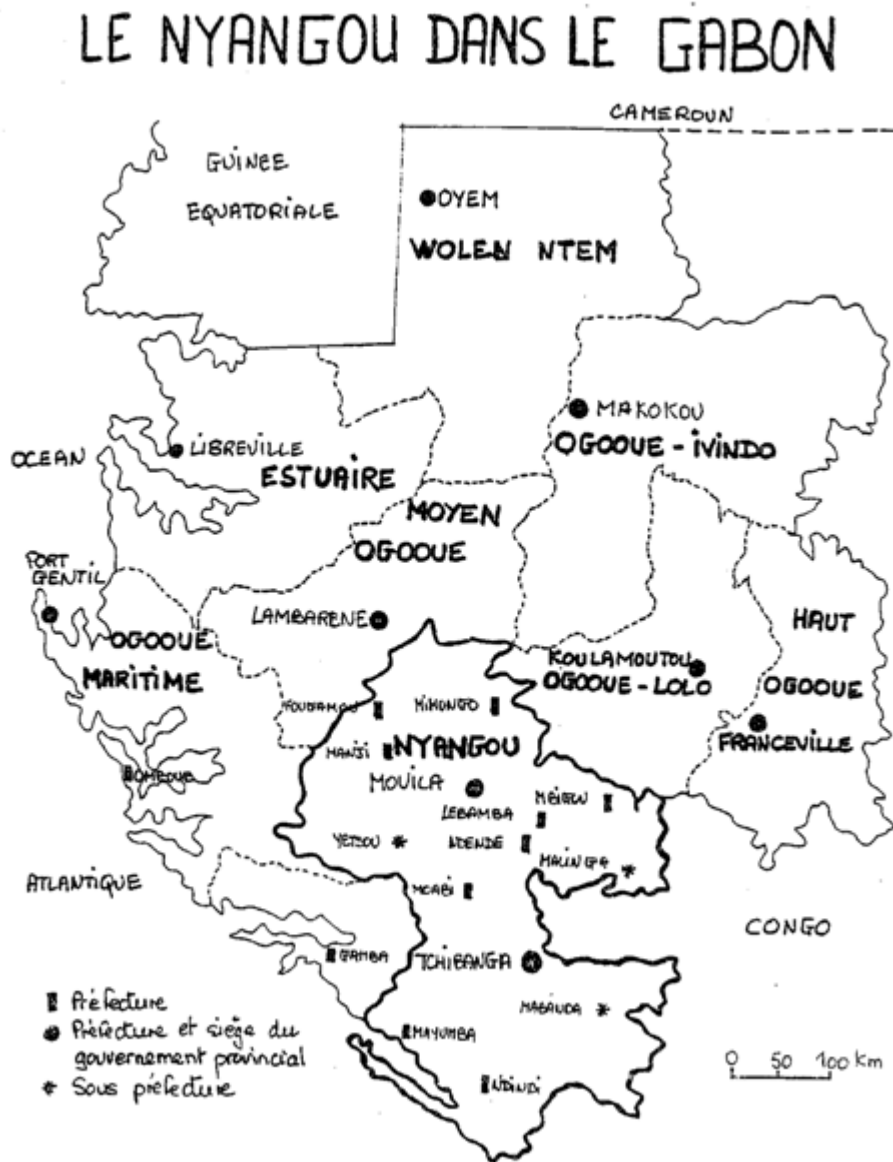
LE NYANGOU DANS LE GABON

CAMEROUN

GUINEE EQUATORIALE

OYEM

WOLEU NTEM

MAKOKOU

OGOOUE - IVINDO

OCEAN

LIBREVILLE

ESTUAIRE

MOYEN OGOOUE

PORT GENTIL

OGOOUE MARITIME

LAMBARENE

HAUT OGOOUE

KOULAMOUTOU

OGOOUE - LOLO

FRANCEVILLE

FOUGAMOU

MIMONGO

MANJI

NYANGOU

MOUILA

OMBOUE

LEBAMBA

MBIGOU

YETSOU

NDENDE

MALINGA

ATLANTIQUE

MOABI

CONGO

GAMBA

TCHIBANGA

MABANDA

MAYUMBA

NDINDI

Préfecture

Préfecture et siège du gouvernement provincial

Sous préfecture

0 50 100 km